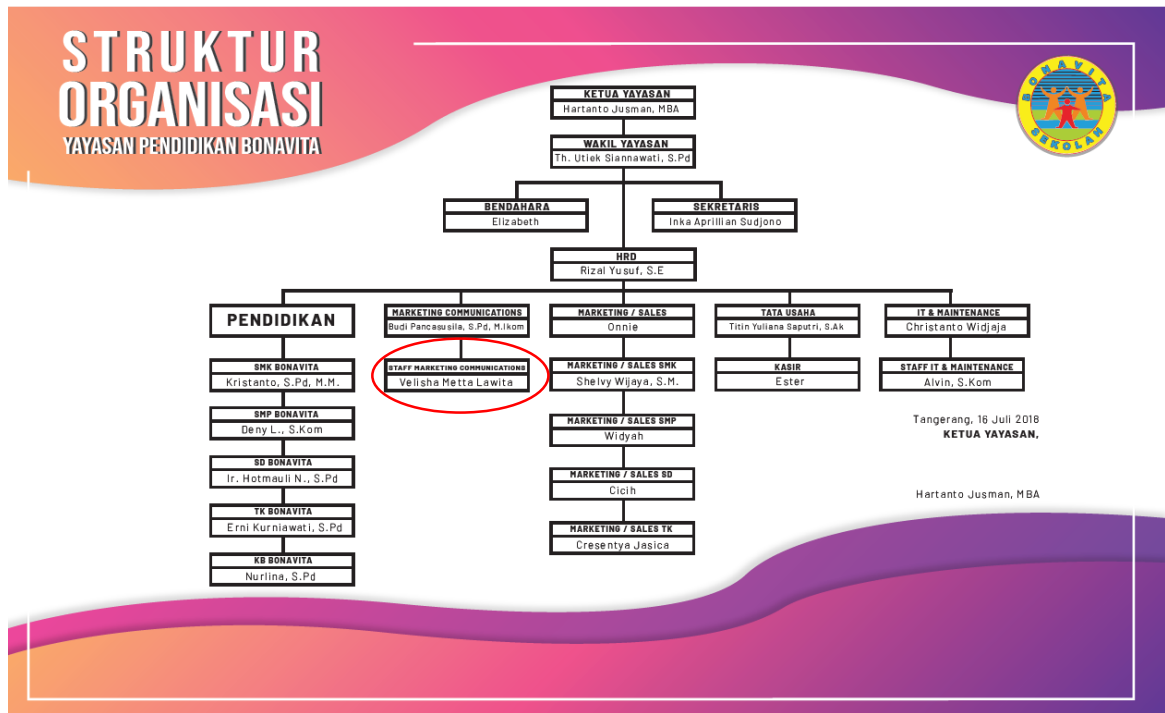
STRUKTUR ORGANISASI
YAYASAN PENDIDIKAN BONAVITA

BONAVITA SEKOLAH

KETUA YAYASAN
Hartanto Jusman, MBA

WAKIL YAYASAN
Th. Utiek Siannawati, S.Pd

BENDAHARA
Elizabeth

SEKRETARIS
Inka Aprillian Sudjono

HRD
Rizal Yusuf, S.E

PENDIDIKAN

SMK BONAVITA
Kristanto, S.Pd, M.M.

SMP BONAVITA
Deny L., S.Kom

SD BONAVITA
Ir. Hotmauli N., S.Pd

TK BONAVITA
Erni Kurniawati, S.Pd

KB BONAVITA
Nurlina, S.Pd

MARKETING COMMUNICATIONS
Budi Pancasusila, S.Pd, M.Ikom

STAFF MARKETING COMMUNICATIONS
Velisha Metta Lawita

MARKETING / SALES
Onnie

MARKETING / SALES SMK
Shelvy Wijaya, S.M.

MARKETING / SALES SMP
Widyah

MARKETING / SALES SD
Cicih

MARKETING / SALES TK
Cresentya Jasica

TATA USAHA
Titin Yuliana Saputri, S.Ak

KASIR
Ester

IT & MAINTENANCE
Christanto Widjaja

STAFF IT & MAINTENANCE
Alvin, S.Kom

Tangerang, 16 Juli 2018
KETUA YAYASAN,

Hartanto Jusman, MBA